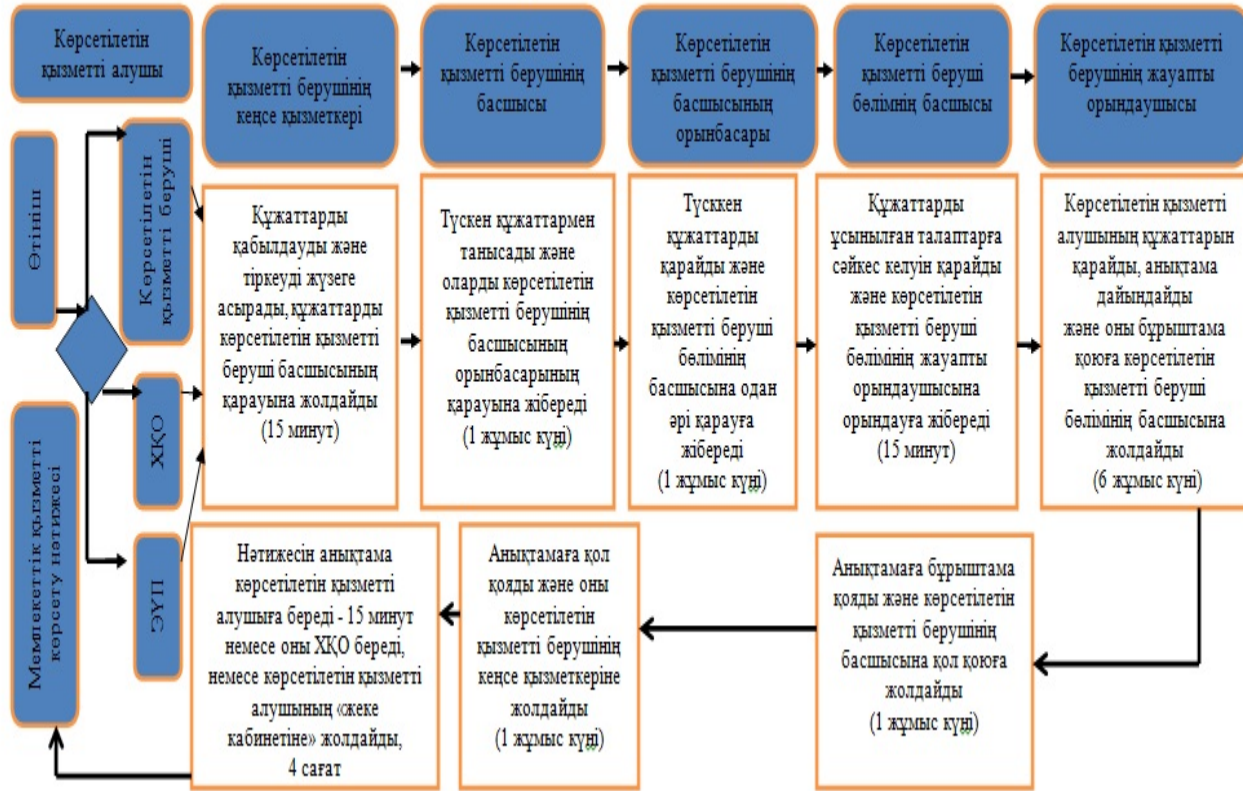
Көрсетілетін қызметті алушы

Көрсетілетін қызметті берушінің кеңсе қызметкері

Көрсетілетін қызметті берушінің басшысы

Көрсетілетін қызметті берушінің басшысының орынбасары

Көрсетілетін қызметті беруші бөлімнің басшысы

Көрсетілетін қызметті берушінің жауапты орындаушысы

Өтініш

Көрсетілетін қызметті беруші

ХҚО

ЭҮП

Мемлекеттік қызметті көрсету нәтижесі

Құжаттарды қабылдауды және тіркеуді жүзеге асырады, құжаттарды көрсетілетін қызметті беруші басшысының қарауына жолдайды (15 минут)

Түскен құжаттармен танысады және оларды көрсетілетін қызметті берушінің басшысының орынбасарының қарауына жібереді (1 жұмыс күні)

Түскен құжаттарды қарайды және көрсетілетін қызметті беруші бөлімінің басшысына одан әрі қарауға жібереді (1 жұмыс күні)

Құжаттарды ұсынылған талаптарға сәйкес келуін қарайды және көрсетілетін қызметті беруші бөлімінің жауапты орындаушысына орындауға жібереді (15 минут)

Көрсетілетін қызметті алушының құжаттарын қарайды, анықтама дайындайды және оны бұрыштама қоюға көрсетілетін қызметті беруші бөлімінің басшысына жолдайды (6 жұмыс күні)

Анықтамаға бұрыштама қояды және көрсетілетін қызметті берушінің басшысына қол қоюға жолдайды (1 жұмыс күні)

Анықтамаға қол қояды және оны көрсетілетін қызметті берушінің кеңсе қызметкеріне жолдайды (1 жұмыс күні)

Нәтижесін анықтама көрсетілетін қызметті алушыға береді - 15 минут немесе оны ХҚО береді, немесе көрсетілетін қызметті алушының «жеке кабинетіне» жолдайды, 4 сағат